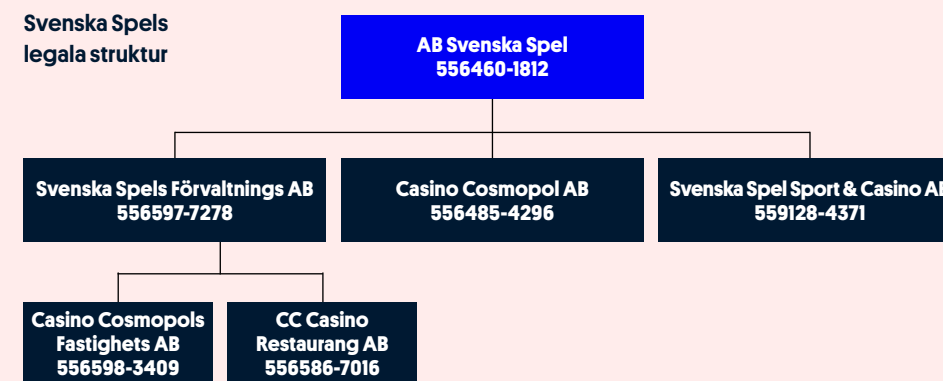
Svenska Spels legala struktur

AB Svenska Spel
556460-1812

Svenska Spels Förvaltnings AB
556597-7278

Casino Cosmopol AB
556485-4296

Svenska Spel Sport & Casino AB
559128-4371

Casino Cosmopols Fastighets AB
556598-3409

CC Casino Restaurang AB
556586-7016